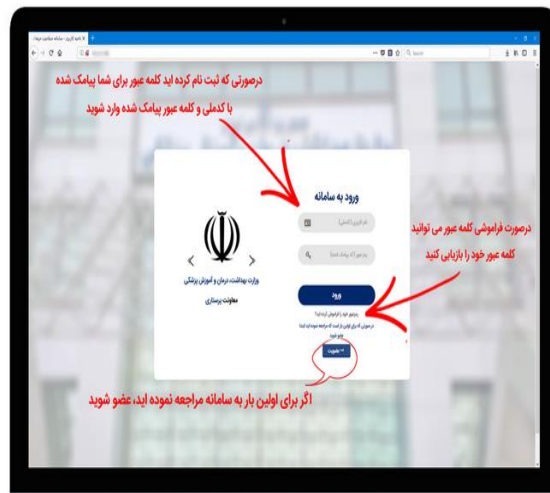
درصورتی که ثبت نام کرده اید کلمه عبور برای شما پیامک شده

با کدملی و کلمه عبور پیامک شده وارد شوید

ورود به سامانه

نام کاربری (کدملی)

رمز عبور

ورود

رمز عبور خود را فراموش کرده اید؟

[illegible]

عضویت

وزارت بهداشت، درمان و آموزش پزشکی

معاونت پرستاری

درصورت فراموشی کلمه عبور می توانید

کلمه عبور خود را بازیابی کنید

اگر برای اولین بار به سامانه مراجعه نموده اید، عضو شوید